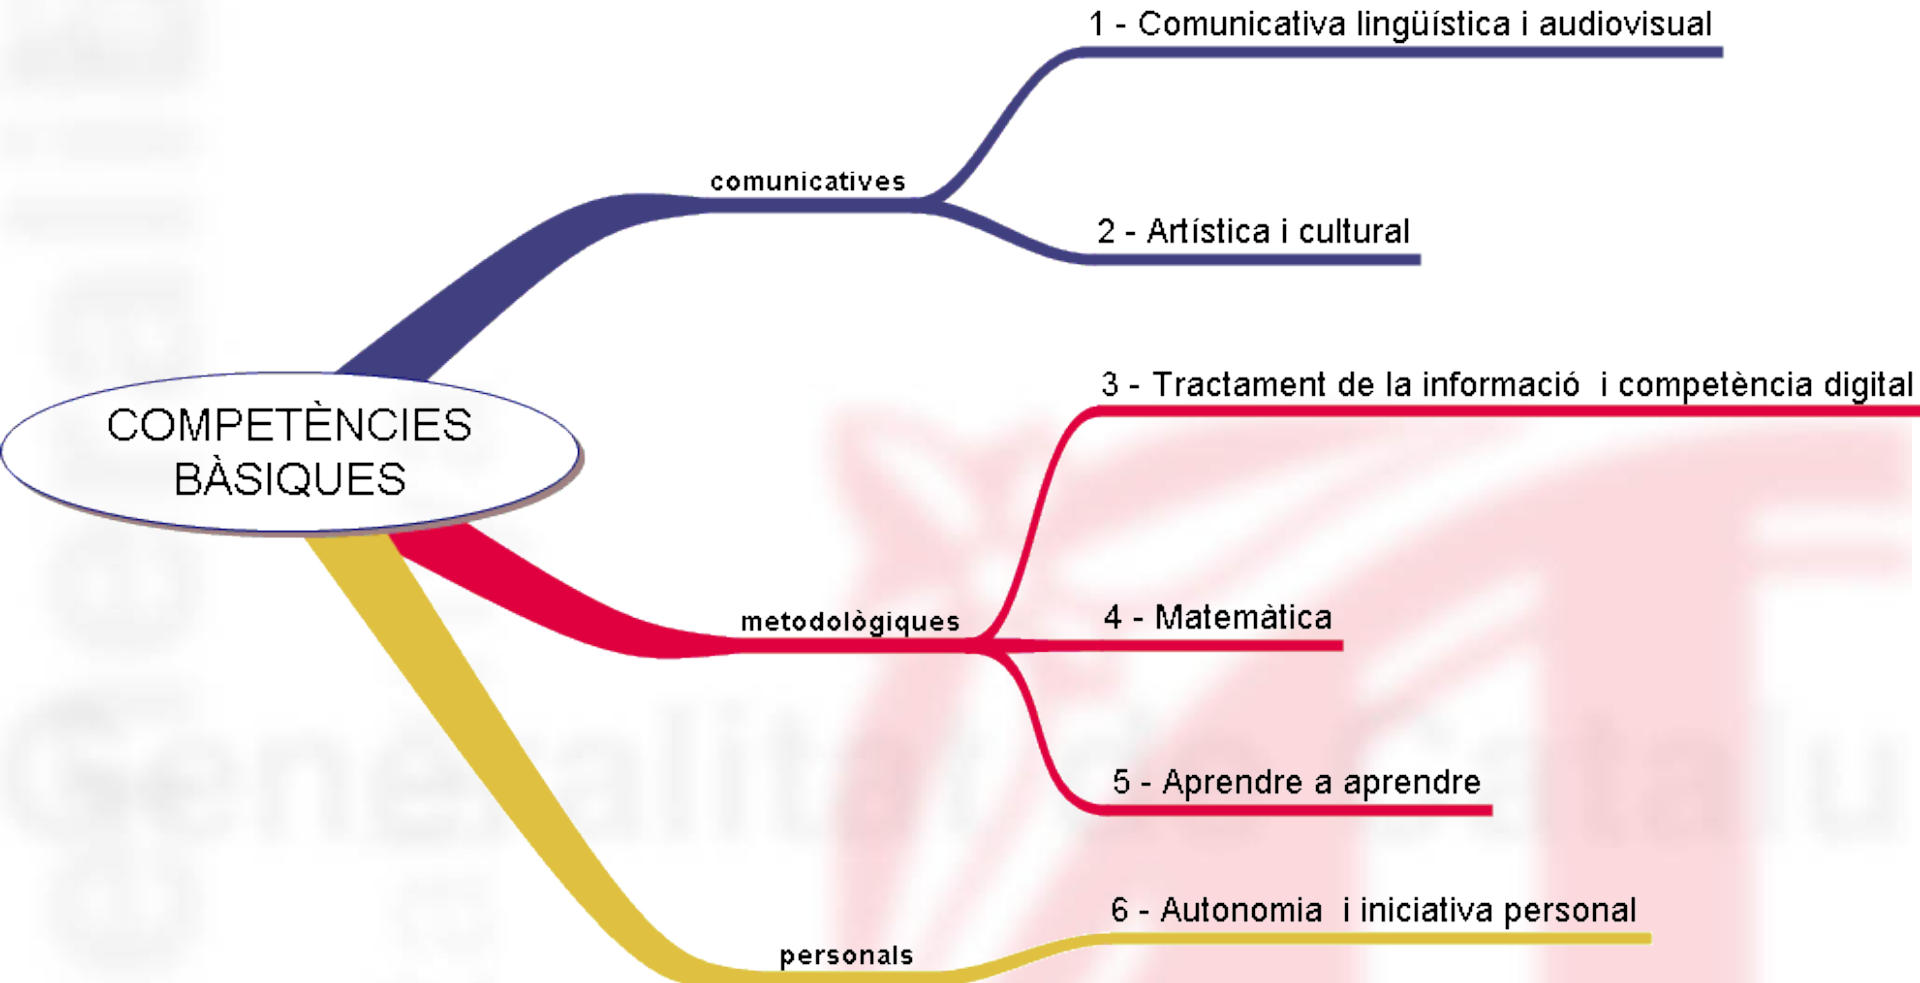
COMPETÈNCIES BÀSIQUES

comunicatives

1 - Comunicativa lingüística i audiovisual

2 - Artística i cultural

metodològiques

3 - Tractament de la informació i competència digital

4 - Matemàtica

5 - Aprendre a aprendre

personals

6 - Autonomia i iniciativa personal